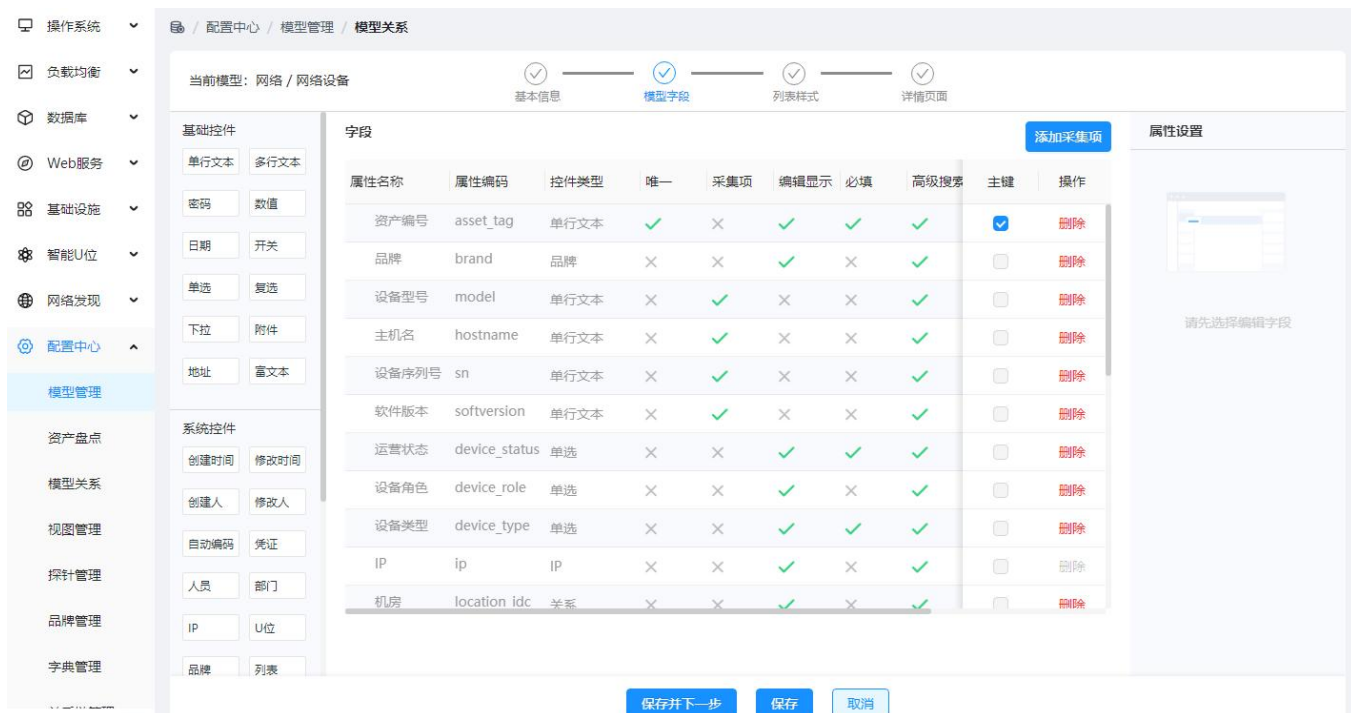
操作系统
负载均衡
数据库
Web服务
基础设施
智能U位
网络发现
配置中心
模型管理
资产盘点
模型关系
视图管理
探针管理
品牌管理
字典管理

/ 配置中心 / 模型管理 / 模型关系

当前模型：网络 / 网络设备

基本信息 模型字段 列表样式 详情页面

基础控件
单行文本 多行文本
密码 数值
日期 开关
单选 复选
下拉 附件
地址 富文本

系统控件
创建时间 修改时间
创建人 修改人
自动编码 凭证
人员 部门
IP U位
品牌 列表

字段

添加采集项

| 属性名称 | 属性编码 | 控件类型 | 唯一 | 采集项 | 编辑显示 | 必填 | 高级搜索 | 主键 | 操作 |
|---|---|---|---|---|---|---|---|---|---|
| 资产编号 | asset_tag | 单行文本 | ✓ | × | ✓ | ✓ | ✓ | ☑ | 删除 |
| 品牌 | brand | 品牌 | × | × | ✓ | × | ✓ | ☐ | 删除 |
| 设备型号 | model | 单行文本 | × | ✓ | × | × | ✓ | ☐ | 删除 |
| 主机名 | hostname | 单行文本 | × | ✓ | × | × | ✓ | ☐ | 删除 |
| 设备序列号 | sn | 单行文本 | × | ✓ | × | × | ✓ | ☐ | 删除 |
| 软件版本 | softversion | 单行文本 | × | ✓ | × | × | ✓ | ☐ | 删除 |
| 运营状态 | device_status | 单选 | × | × | ✓ | ✓ | ✓ | ☐ | 删除 |
| 设备角色 | device_role | 单选 | × | × | ✓ | × | ✓ | ☐ | 删除 |
| 设备类型 | device_type | 单选 | × | × | ✓ | ✓ | ✓ | ☐ | 删除 |
| IP | ip | IP | × | × | ✓ | × | ✓ | ☐ | 删除 |
| 机房 | location_idc | 关系 | × | × | ✓ | × | ✓ | ☐ | 删除 |

属性设置

请先选择编辑字段

保存并下一步 保存 取消